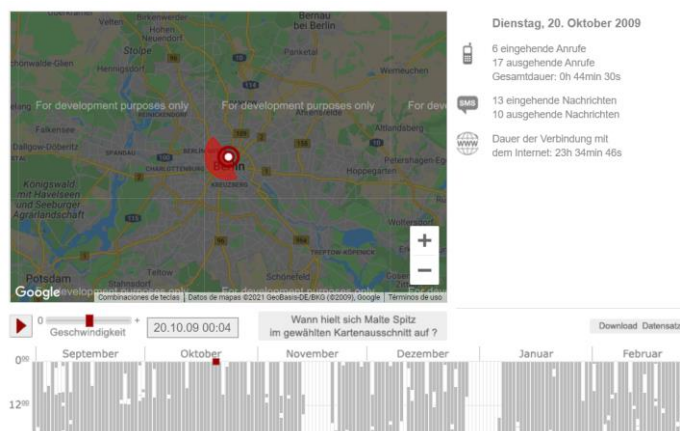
Oberkrämer
Bernau bei Berlin
Velten
Hohen Neuendorf
Stolpe
Pankow
Werneuchen
For development purposes only
For development purposes only
For development purposes only
Falkensee
Dallgow-Döberitz
Spandau
Charlottenburg
Berlin
Kreuzberg
Hoppegarten
Königswald und Seeburger Agrarlandschaft
Potsdam
Teltow
Schönefeld
Google
Combinaciones de teclas
Datos de mapas ©2021 GeoBasis-DE/BKG (©2009), Google
Términos de uso

Dienstag, 20. Oktober 2009

6 eingehende Anrufe
17 ausgehende Anrufe
Gesamtdauer: 0h 44min 30s

SMS
13 eingehende Nachrichten
10 ausgehende Nachrichten

WWW
Dauer der Verbindung mit dem Internet: 23h 34min 46s

Geschwindigkeit
20.10.09 00:04
Wann hielt sich Malte Spitz im gewählten Kartenausschnitt auf ?
Download Datensatz

September
Oktober
November
Dezember
Januar
Februar
$0^{00}$
$12^{00}$